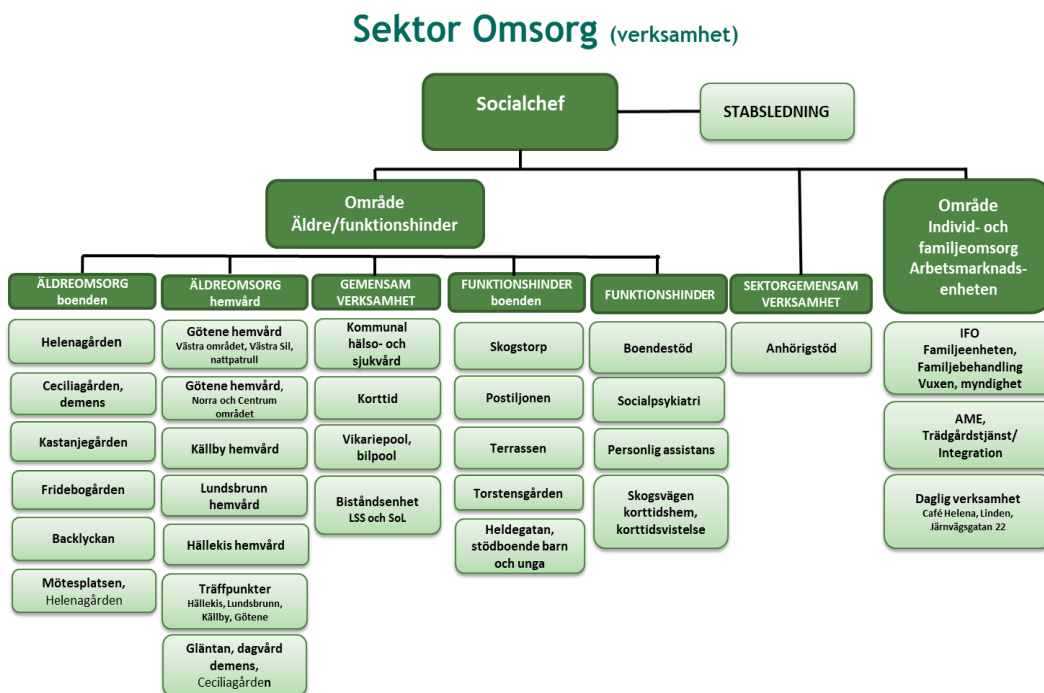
Sektor Omsorg (verksamhet)

Socialchef

STABSLEDNING

Område Äldre/funktionshinder

Område Individ- och familjeomsorg Arbetsmarknadsenheten

ÄLDREOMSORG boenden

Helenagården

Ceciliagården, demens

Kastanjegården

Fridebogården

Backlyckan

Mötesplatsen, Helenagården

ÄLDREOMSORG hemvård

Götene hemvård
Västra området, Västra Sil, nattpatrull

Götene hemvård,
Norra och Centrum området

Källby hemvård

Lundsbrunn hemvård

Hällekis hemvård

Träffpunkter
Hällekis, Lundsbrunn, Källby, Götene

Gläntan, dagvård demens, Ceciliagården

GEMENSAM VERKSAMHET

Kommunal hälso- och sjukvård

Korttid

Vikariepool, bilpool

Biståndsenhet
LSS och SoL

FUNKTIONSHINDER boenden

Skogstorp

Postiljonen

Terrassen

Torstensgården

Heldegatan, stödboende barn och unga

FUNKTIONSHINDER

Boendestöd

Socialpsykiatri

Personlig assistans

Skogsvägen korttidshem, korttidsvistelse

SEKTORGEMENSAM VERKSAMHET

Anhörigstöd

IFO
Familjeenheten, Familjebehandling Vuxen, myndighet

AME, Trädgårdstjänst/ Integration

Daglig verksamhet
Café Helena, Linden, Järnvägsgatan 22